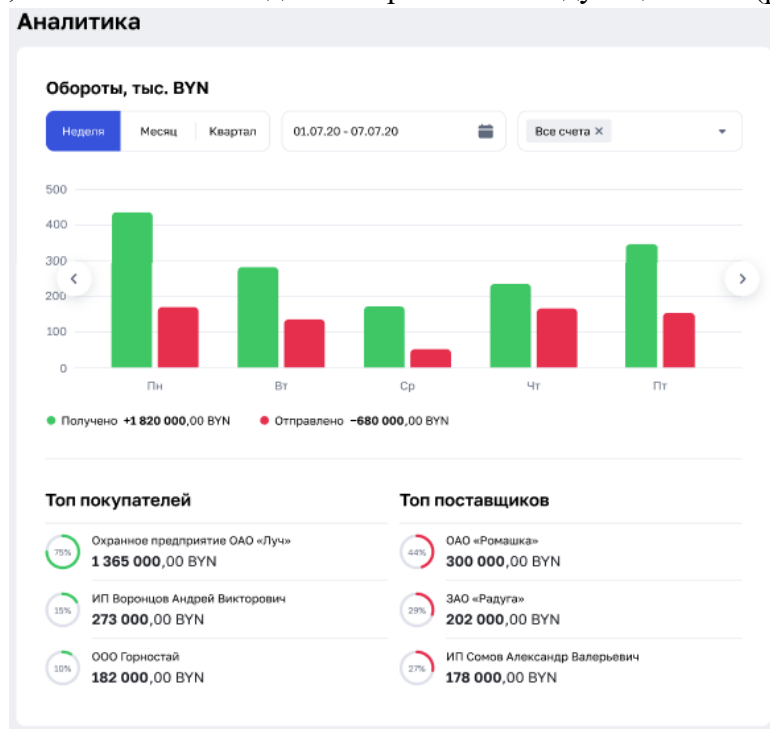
Аналитика

Обороты, тыс. BYN

Неделя Месяц Квартал

01.07.20 - 07.07.20

Все счета ×

500
400
300
200
100
0

Пн Вт Ср Чт Пт

Получено **+1 820 000**,00 BYN
Отправлено **−680 000**,00 BYN

Топ покупателей

75% Охранное предприятие ОАО «Луч»
1 365 000,00 BYN

15% ИП Воронцов Андрей Викторович
273 000,00 BYN

10% ООО Горностай
182 000,00 BYN

Топ поставщиков

44% ОАО «Ромашка»
300 000,00 BYN

29% ЗАО «Радуга»
202 000,00 BYN

27% ИП Сомов Александр Валерьевич
178 000,00 BYN